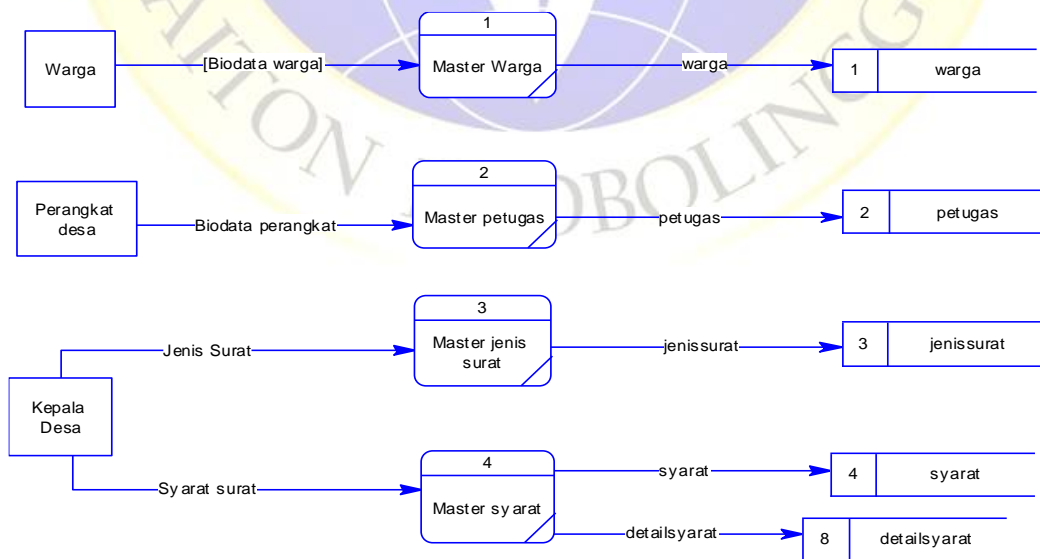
Warga

[Biodata warga]

1

Master Warga

warga

1 | warga

Perangkat desa

Biodata perangkat

2

Master petugas

petugas

2 | petugas

Jenis Surat

3

Master jenis surat

jenissurat

3 | jenissurat

Kepala Desa

Syarat surat

4

Master syarat

syarat

4 | syarat

detailsyarat

8 | detailsyarat